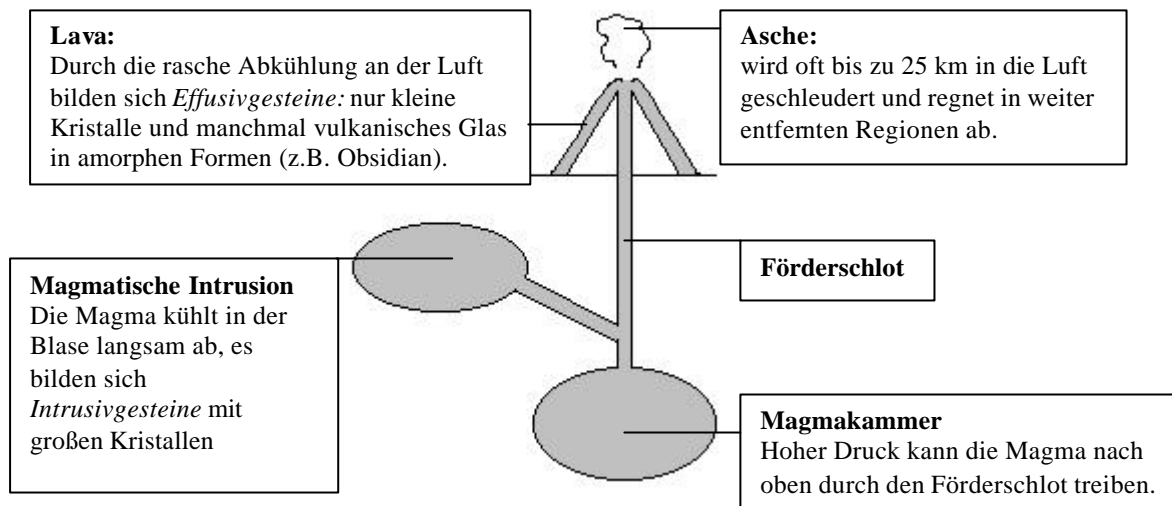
**Lava:**
Durch die rasche Abkühlung an der Luft bilden sich *Effusivgesteine:* nur kleine Kristalle und manchmal vulkanisches Glas in amorphen Formen (z.B. Obsidian).

**Asche:**
wird oft bis zu 25 km in die Luft geschleudert und regnet in weiter entfernten Regionen ab.

**Förderschlot**

**Magmatische Intrusion**
Die Magma kühlt in der Blase langsam ab, es bilden sich *Intrusivgesteine* mit großen Kristallen

**Magmakammer**
Hoher Druck kann die Magma nach oben durch den Förderschlot treiben.